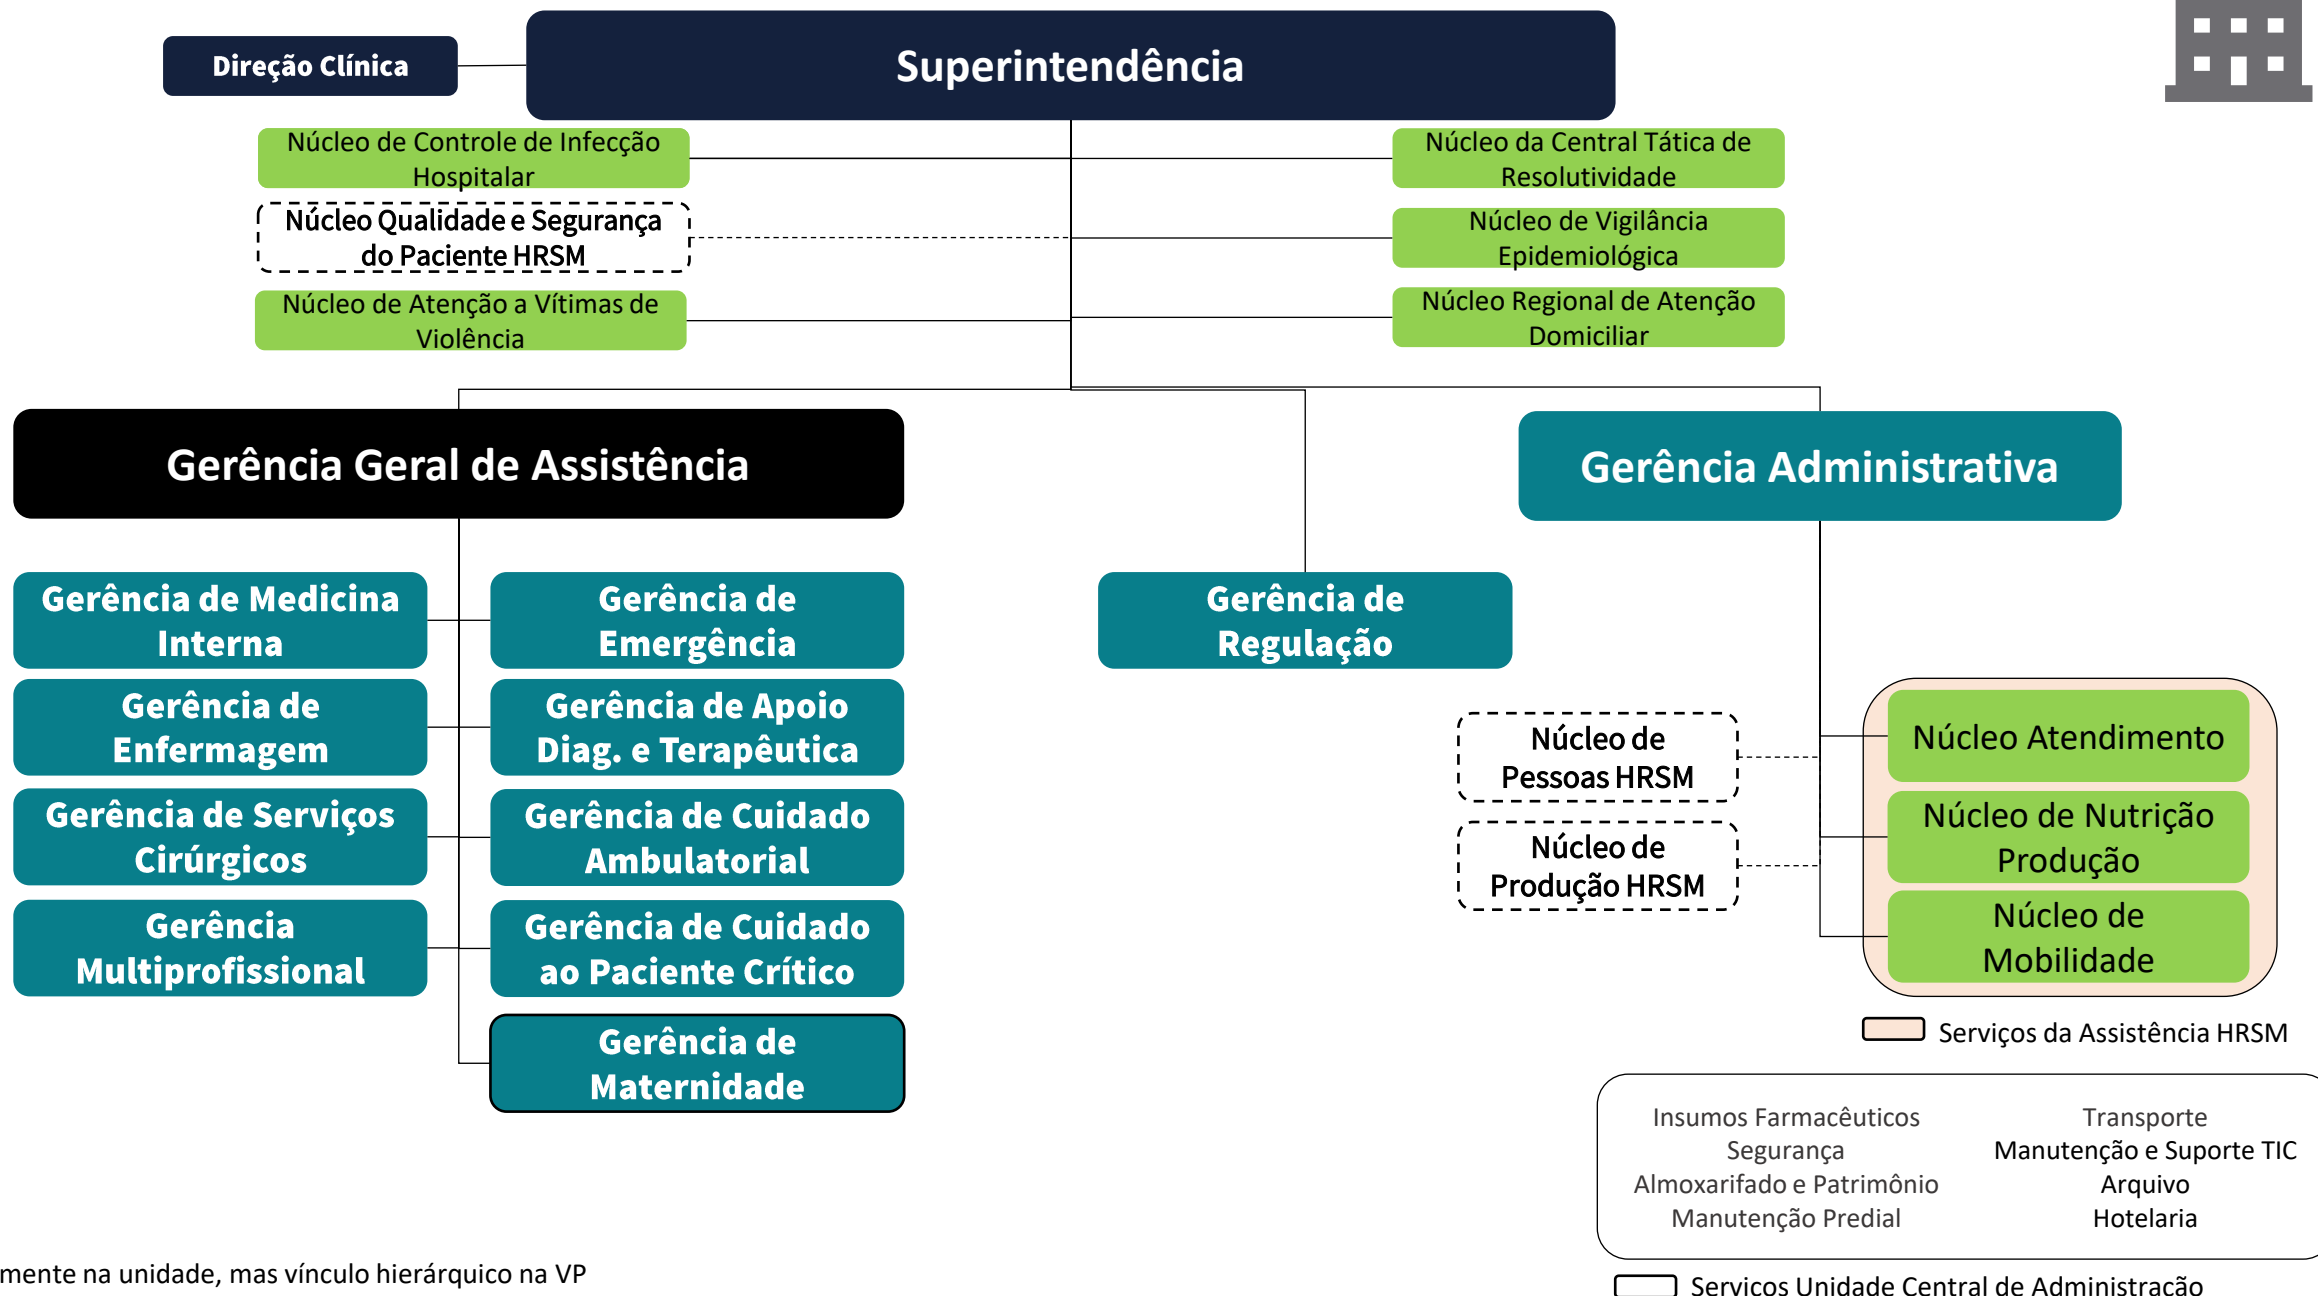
Direção Clínica

Superintendência

Núcleo de Controle de Infecção Hospitalar

Núcleo Qualidade e Segurança do Paciente HRSM

Núcleo de Atenção a Vítimas de Violência

Núcleo da Central Tática de Resolutividade

Núcleo de Vigilância Epidemiológica

Núcleo Regional de Atenção Domiciliar

Gerência Geral de Assistência

Gerência Administrativa

Gerência de Medicina Interna

Gerência de Emergência

Gerência de Enfermagem

Gerência de Apoio Diag. e Terapêutica

Gerência de Serviços Cirúrgicos

Gerência de Cuidado Ambulatorial

Gerência Multiprofissional

Gerência de Cuidado ao Paciente Crítico

Gerência de Maternidade

Gerência de Regulação

Núcleo de Pessoas HRSM

Núcleo de Produção HRSM

Núcleo Atendimento

Núcleo de Nutrição Produção

Núcleo de Mobilidade

Serviços da Assistência HRSM

Insumos Farmacêuticos
Segurança
Almoxarifado e Patrimônio
Manutenção Predial

Transporte
Manutenção e Suporte TIC
Arquivo
Hotelaria

mente na unidade, mas vínculo hierárquico na VP

Serviços Unidade Central de Administração